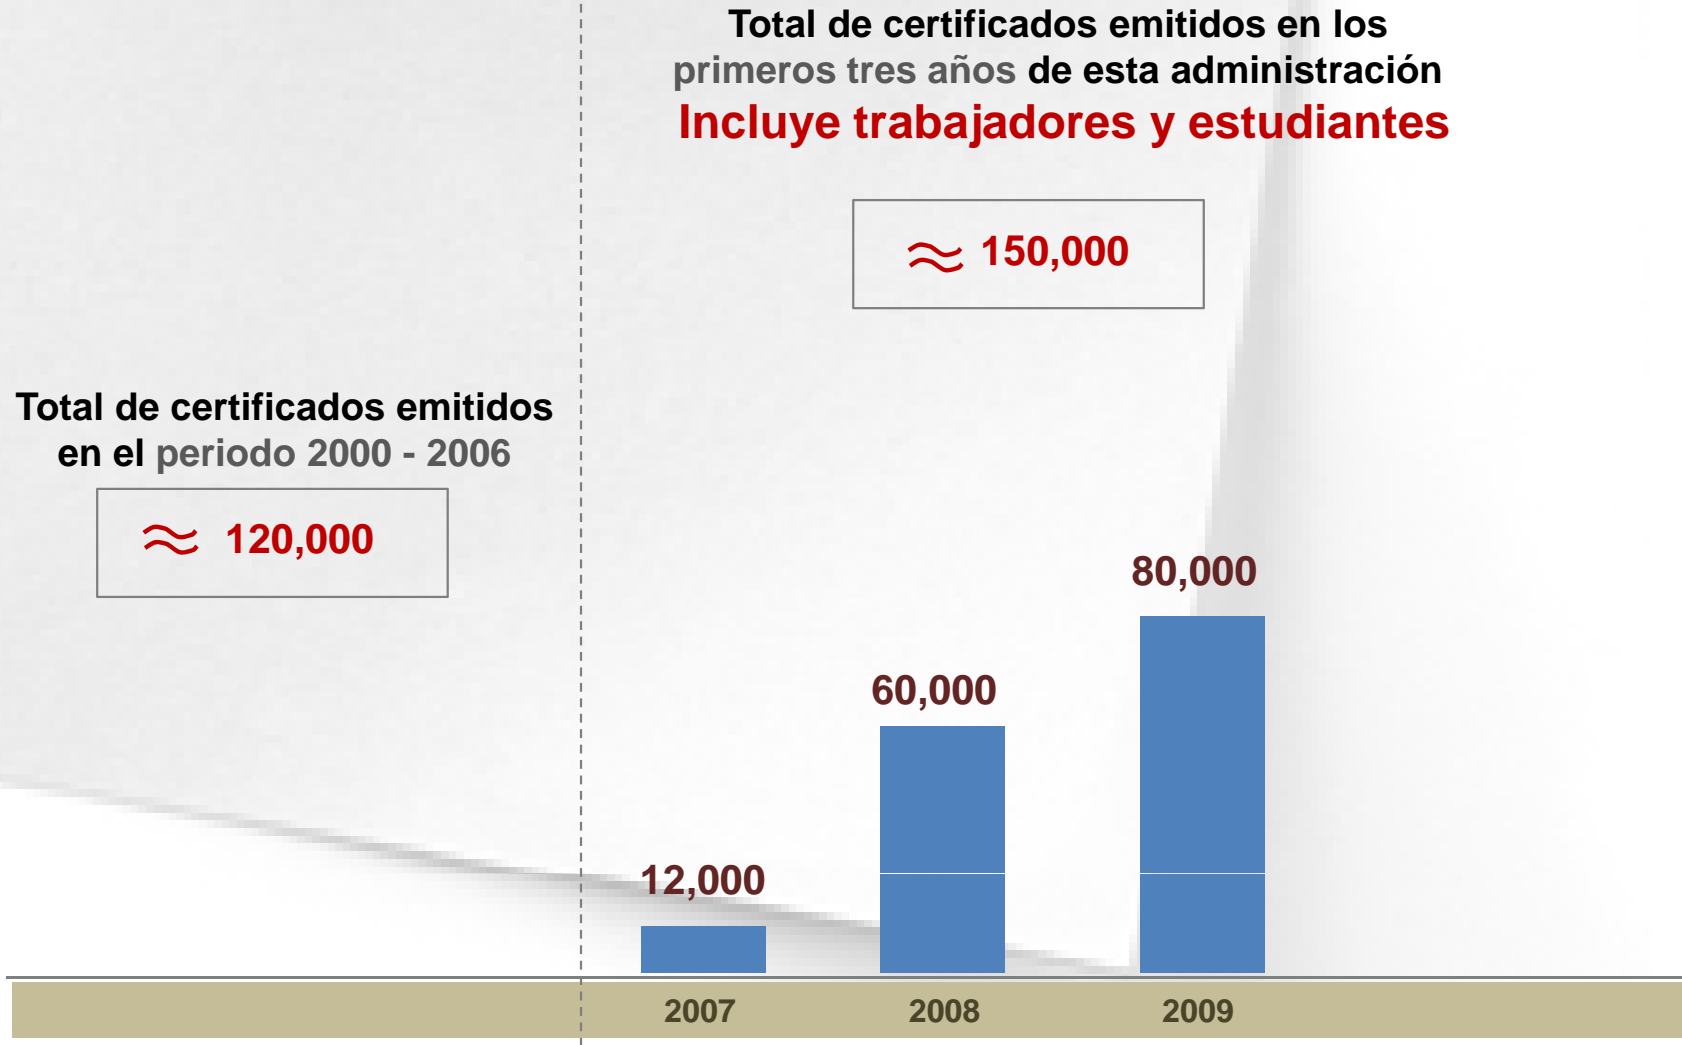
Total de certificados emitidos en los primeros tres años de esta administración
Incluye trabajadores y estudiantes

$\approx$ 150,000

Total de certificados emitidos en el periodo 2000 - 2006

$\approx$ 120,000

80,000

60,000

12,000

2007

2008

2009